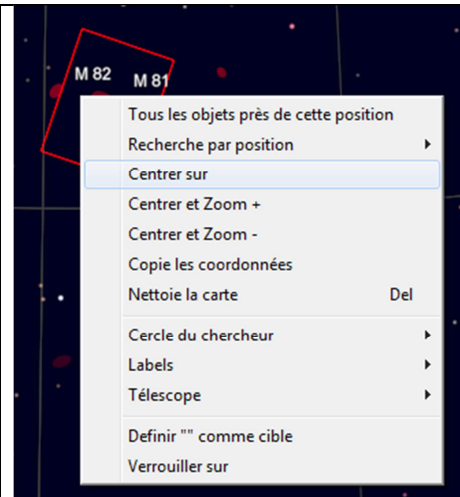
M 82
M 81

Tous les objets près de cette position
Recherche par position
Centrer sur
Centrer et Zoom +
Centrer et Zoom -
Copie les coordonnées
Nettoie la carte Del
Cercle du chercheur
Labels
Télescope
Definir "" comme cible
Verrouiller sur